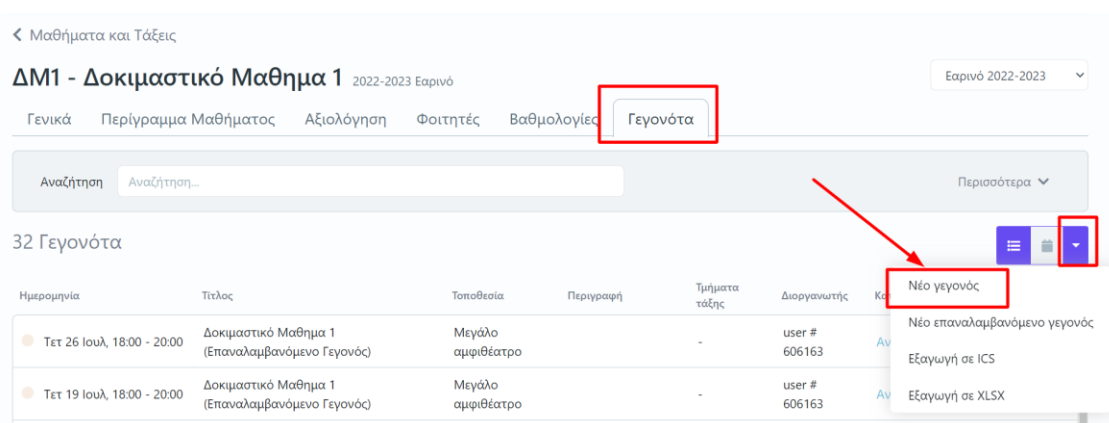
< Μαθήματα και Τάξεις

ΔΜ1 - Δοκιμαστικό Μαθημα 1 2022-2023 Εαρινό

Εαρινό 2022-2023

Γενικά Περίγραμμα Μαθήματος Αξιολόγηση Φοιτητές Βαθμολογίες Γεγονότα

Αναζήτηση Αναζήτηση...

Περισσότερα

32 Γεγονότα

| Ημερομηνία | Τίτλος | Τοποθεσία | Περιγραφή | Τμήματα τάξης | Διοργανωτής | Κα |
|---|---|---|---|---|---|---|
| Τετ 26 Ιουλ, 18:00 - 20:00 | Δοκιμαστικό Μαθημα 1 (Επαναλαμβανόμενο Γεγονός) | Μεγάλο αμφιθέατρο | | - | user # 606163 | Αν |
| Τετ 19 Ιουλ, 18:00 - 20:00 | Δοκιμαστικό Μαθημα 1 (Επαναλαμβανόμενο Γεγονός) | Μεγάλο αμφιθέατρο | | - | user # 606163 | Αν |

Νέο γεγονός
Νέο επαναλαμβανόμενο γεγονός
Εξαγωγή σε ICS
Εξαγωγή σε XLSX